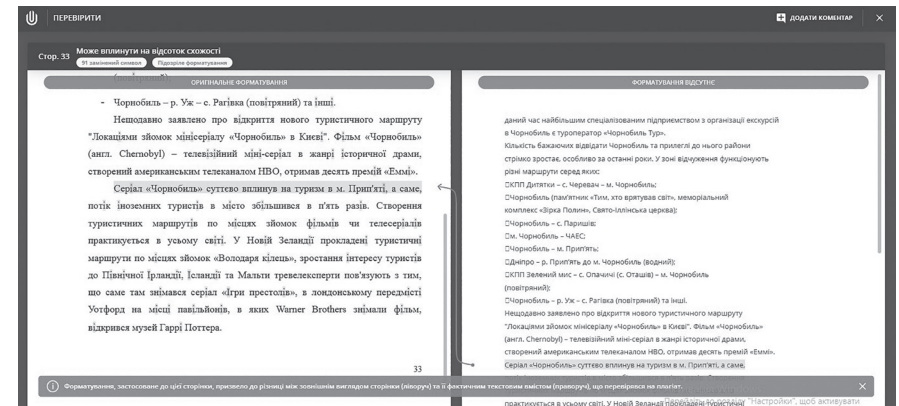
ПЕРЕВІРИТИ

ДОДАТИ КОМЕНТАР

Стор. 33 Може вплинути на відсоток схожості
91 замінений символ Підозріле форматування

ОРИГІНАЛЬНЕ ФОРМАТУВАННЯ

- Чорнобиль – р. Уж – с. Рагівка (повітряний) та інші.

Нещодавно заявлено про відкриття нового туристичного маршруту "Локаціями зйомок мінісеріалу «Чорнобиль» в Києві". Фільм «Чорнобиль» (англ. Chernobyl) – телевізійний міні-серіал в жанрі історичної драми, створений американським телеканалом HBO, отримав десять премій «Еммі».

Серіал «Чорнобиль» суттєво вплинув на туризм в м. Прип'яті, а саме, потік іноземних туристів в місто збільшився в п'ять разів. Створення туристичних маршрутів по місцях зйомок фільмів чи телесеріалів практикується в усьому світі. У Новій Зеландії прокладені туристичні маршрути по місцях зйомок «Володаря кілець», зростання інтересу туристів до Північної Ірландії, Ісландії та Мальти тревелексперти пов'язують з тим, що саме там знімався серіал «Ігри престолів», в лондонському передмісті Уотфорд на місці павільйонів, в яких Warner Brothers знімали фільм, відкрився музей Гаррі Поттера.

33

ФОРМАТУВАННЯ ВІДСУТНЄ

даний час найбільшим спеціалізованим підприємством з організації екскурсій в Чорнобиль є туроператор «Чорнобиль Тур».
Кількість бажаючих відвідати Чорнобиль та прилеглі до нього райони стрімко зростає, особливо за останні роки. У зоні відчуження функціонують різні маршрути серед яких:
КПП Дитятки – с. Черевач – м. Чорнобиль;
Чорнобиль (пам'ятник «Тим, хто врятував світ», меморіальний комплекс «Зірка Полин», Свято-Іллінська церква);
Чорнобиль – с. Паришів;
м. Чорнобиль – ЧАЕС;
Чорнобиль – м. Прип'ять;
Дніпро – р. Прип'ять до м. Чорнобиль (водний);
КПП Зелений мис – с. Опачичі (с. Оташів) – м. Чорнобиль (повітряний);
Чорнобиль – р. Уж – с. Рагівка (повітряний) та інші.
Нещодавно заявлено про відкриття нового туристичного маршруту "Локаціями зйомок мінісеріалу «Чорнобиль» в Києві". Фільм «Чорнобиль» (англ. Chernobyl) – телевізійний міні-серіал в жанрі історичної драми, створений американським телеканалом HBO, отримав десять премій «Еммі».
Серіал «Чорнобиль» суттєво вплинув на туризм в м. Прип'яті, а саме,
практикується в усьому світі. У Новій Зеландії прокладені туристичні

Форматування, застосоване до цієї сторінки, призвело до різниці між зовнішнім виглядом сторінки (ліворуч) та її фактичним текстовим вмістом (праворуч), що перевірено на плагіат.

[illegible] "Настройки", щоб активувати